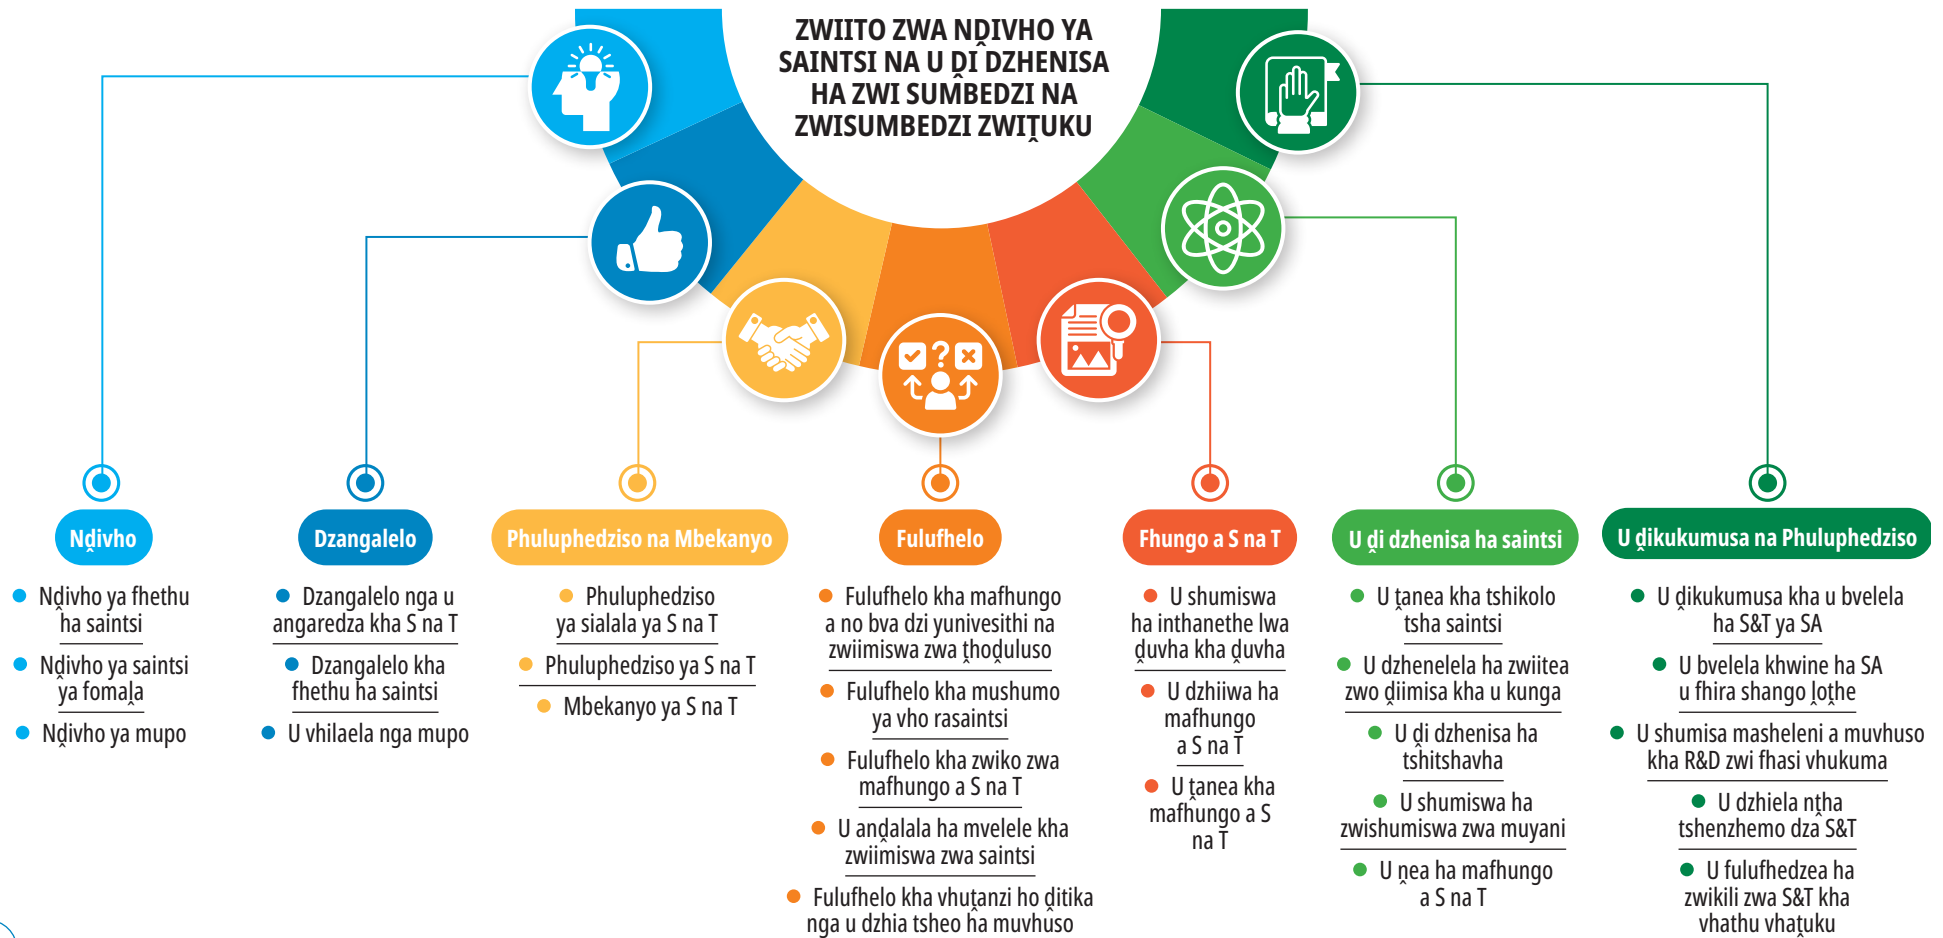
ZWIITO ZWA NḒIVHO YA SAINTSI NA U ḒI DZHENISA HA ZWI SUMBEDZI NA ZWISUMBEDZI ZWIṬUKU

Nḓivho

Ndivho ya fhethu ha saintsi

Nḓivho ya saintsi ya fomaḽa

Nḓivho ya mupo

Dzangalelo

Dzangalelo nga u angaredza kha S na T

Dzangalelo kha fhethu ha saintsi

U vhilaela nga mupo

Phuluphedziso na Mbekanyo

Phuluphedziso ya sialala ya S na T

Phuluphedziso ya S na T

Mbekanyo ya S na T

Fulufhelo

Fulufhelo kha mafhungo a no bva dzi yunivesithi na zwiimiswa zwa ṭhoḓuluso

Fulufhelo kha mushumo ya vho rasaintsi

Fulufhelo kha zwiko zwa mafhungo a S na T

U anḓalala ha mvelele kha zwiimiswa zwa saintsi

Fulufhelo kha vhuṭanzi ho ḓitika nga u dzhia tsheo ha muvhuso

Fhungo a S na T

U shumiswa ha inthanethe lwa ḓuvha kha ḓuvha

U dzhiiwa ha mafhungo a S na T

U ṭanea kha mafhungo a S na T

U ḓi dzhenisa ha saintsi

U ṭanea kha tshikolo tsha saintsi

U dzhenelela ha zwiitea zwo ḓiimisa kha u kunga

U ḓi dzhenisa ha tshitshavha

U shumiswa ha zwishumiswa zwa muyani

U ṋea ha mafhungo a S na T

U ḓikukumusa na Phuluphedziso

U ḓikukumusa kha u bvelela ha S&T ya SA

U bvelela khwine ha SA u fhira shango ḽoṱhe

U shumisa masheleni a muvhuso kha R&D zwi fhasi vhukuma

U dzhiela nṭha tshenzhemo dza S&T

U fulufhedzea ha zwikili zwa S&T kha vhathu vhaṭuku